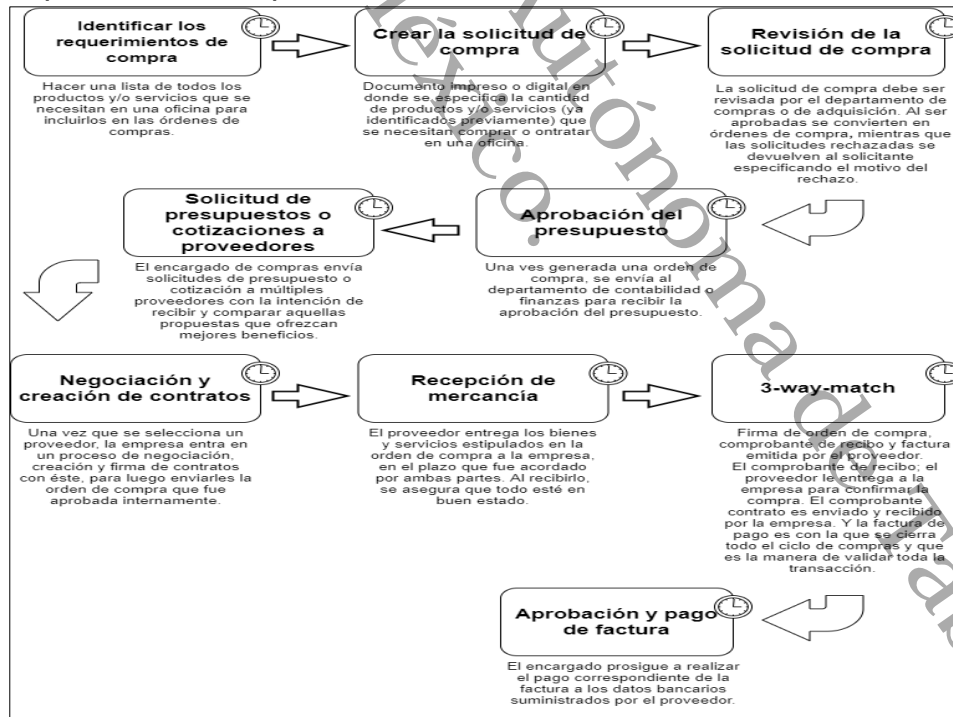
Identificar los requerimientos de compra

Hacer una lista de todos los productos y/o servicios que se necesitan en una oficina para incluirlos en las órdenes de compras.

Crear la solicitud de compra

Documento impreso o digital en donde se especifica la cantidad de productos y/o servicios (ya identificados previamente) que se necesitan comprar o ontratar en una oficina.

Revisión de la solicitud de compra

La solicitud de compra debe ser revisada por el departamento de compras o de adquisición. Al ser aprobadas se convierten en órdenes de compra, mientras que las solicitudes rechazadas se devuelven al solicitante especificando el motivo del rechazo.

Solicitud de presupuestos o cotizaciones a proveedores

El encargado de compras envía solicitudes de presupuesto o cotización a múltiples proveedores con la intención de recibir y comparar aquellas propuestas que ofrezcan mejores beneficios.

Aprobación del presupuesto

Una ves generada una orden de compra, se envía al departamento de contabilidad o finanzas para recibir la aprobación del presupuesto.

Negociación y creación de contratos

Una vez que se selecciona un proveedor, la empresa entra en un proceso de negociación, creación y firma de contratos con éste, para luego enviarles la orden de compra que fue aprobada internamente.

Recepción de mercancía

El proveedor entrega los bienes y servicios estipulados en la orden de compra a la empresa, en el plazo que fue acordado por ambas partes. Al recibirlo, se asegura que todo esté en buen estado.

3-way-match

Firma de orden de compra, comprobante de recibo y factura emitida por el proveedor.
El comprobante de recibo; el proveedor le entrega a la empresa para confirmar la compra. El comprobante contrato es enviado y recibido por la empresa. Y la factura de pago es con la que se cierra todo el ciclo de compras y que es la manera de validar toda la transacción.

Aprobación y pago de factura

El encargado prosigue a realizar el pago correspondiente de la factura a los datos bancarios suministrados por el proveedor.